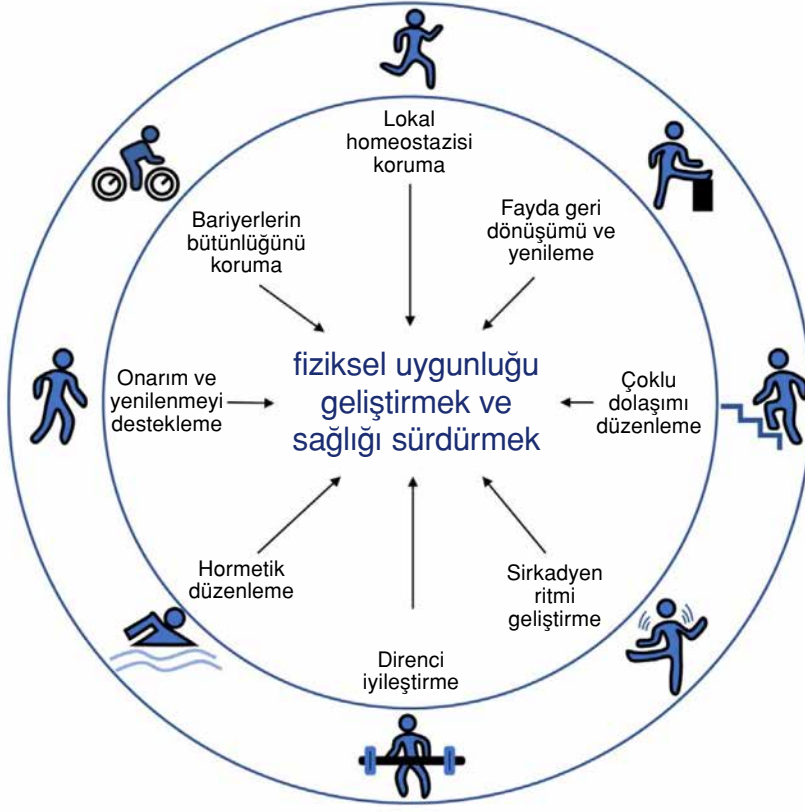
Lokal homeostazisi koruma

Fayda geri dönüşümü ve yenileme

Bariyerlerin bütünlüğünü koruma

Onarım ve yenilenmeyi destekleme

fiziksel uygunluğu geliştirmek ve sağlığı sürdürmek

Çoklu dolaşımı düzenleme

Hormetik düzenleme

Sirkadyen ritmi geliştirme

Direnci iyileştirme